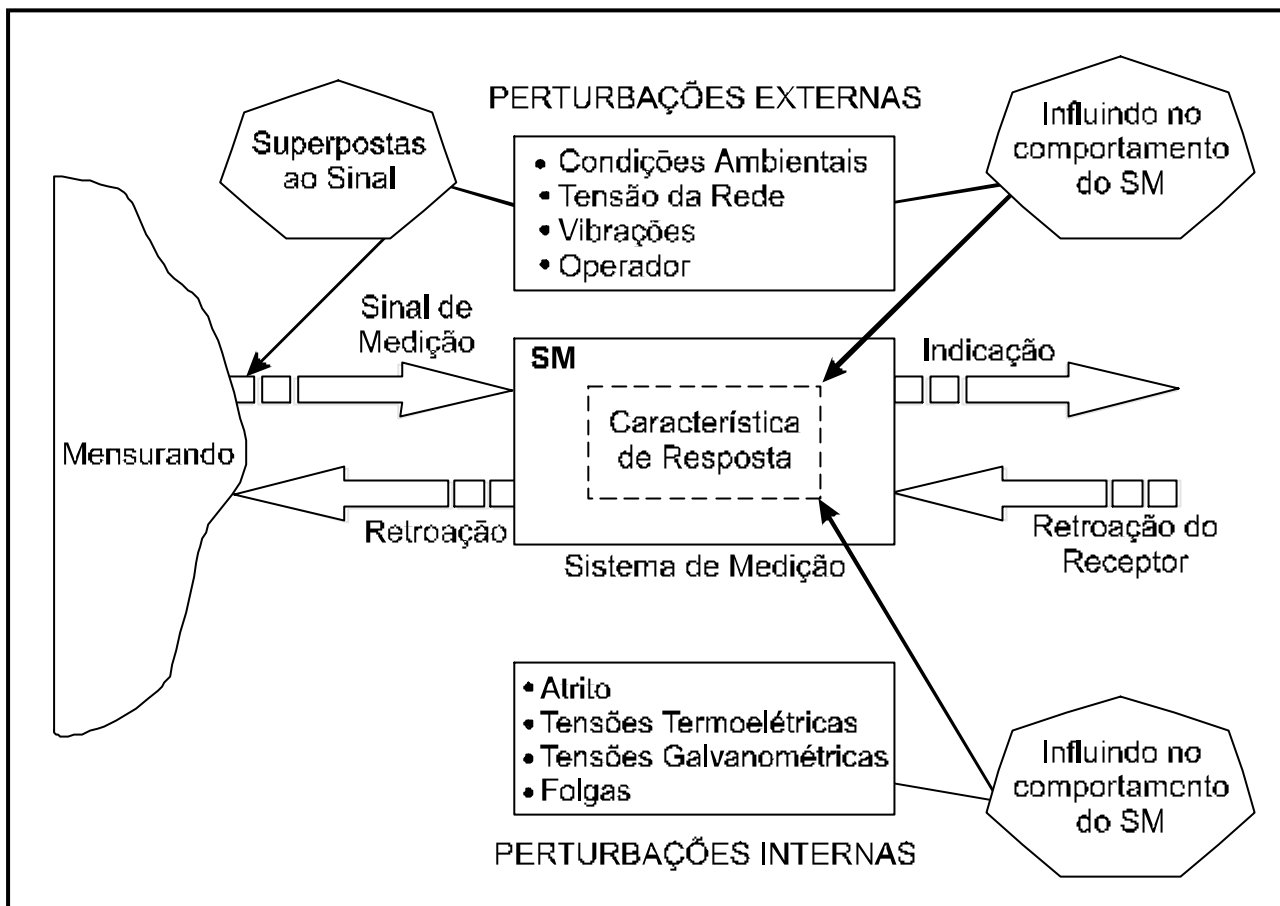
PERTURBAÇÕES EXTERNAS

Superpostas ao Sinal

• Condições Ambientais
• Tensão da Rede
• Vibrações
• Operador

Influindo no comportamento do SM

Sinal de Medição

SM

Característica de Resposta

Indicação

Mensurando

Retroação

Sistema de Medição

Retroação do Receptor

• Atrito
• Tensões Termoelétricas
• Tensões Galvanométricas
• Folgas

Influindo no comportamento do SM

PERTURBAÇÕES INTERNAS